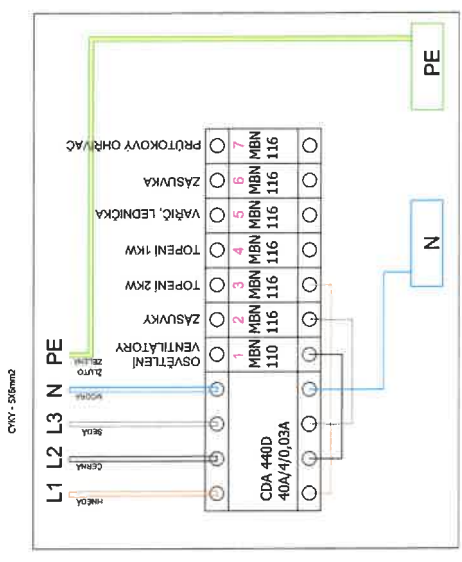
CYKY - 5X6mm2

PE

N

L1 L2 L3 N PE

HNĚDÁ
ČERNÁ
ŠEDÁ
MODRÁ
ŽLUTO ZELENÁ

CDA 440D 40A/4/0,03A

1 MBN 110
2 MBN 116
3 MBN 116
4 MBN 116
5 MBN 116
6 MBN 116
7 MBN 116

OSVĚTLENÍ VENTILÁTORY
ZÁSUVKY
TOPENÍ 2KW
TOPENÍ 1KW
VAŘIČ, LEDNIČKA
ZÁSUVKA
PRŮTOKOVÝ OHŘÍVAČ